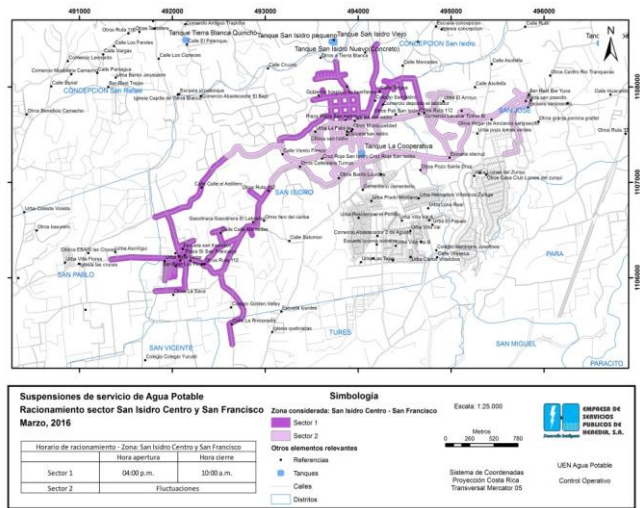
491000
492000
493000
494000
495000
496000

Tanque Tierra Blanca Quirichó
Tanque San Isidro Viejo
Tanque San Isidro pequeño
Tanque San Isidro Nuevo (concreto)
CONCEPCION San Isidro
CONCEPCION San Rafael
Tanque La Cooperativa
SAN ISIDRO
SAN PABLO
TURES
SAN VICENTE
SAN MIGUEL
PARA
PARACITO

1108000
1107000
1106000

Suspensiones de servicio de Agua Potable
Racionamiento sector San Isidro Centro y San Francisco
Marzo, 2016

Horario de racionamiento - Zona: San Isidro Centro y San Francisco

| | Hora apertura | Hora cierre |
|---|---|---|
| Sector 1 | 04:00 p.m. | 10:00 a.m. |
| Sector 2 | Fluctuaciones | |

Simbología
Zona considerada: San Isidro Centro - San Francisco
Sector 1
Sector 2
Otros elementos relevantes
Referencias
Tanques
Calles
Distritos

Escala: 1:25.000
Metros
0 260 520 780

Sistema de Coordenadas
Proyección Costa Rica
Transversal Mercator 05

EMPRESA DE SERVICIOS PUBLICOS DE HEREDIA, S.A.

UEN Agua Potable
Control Operativo